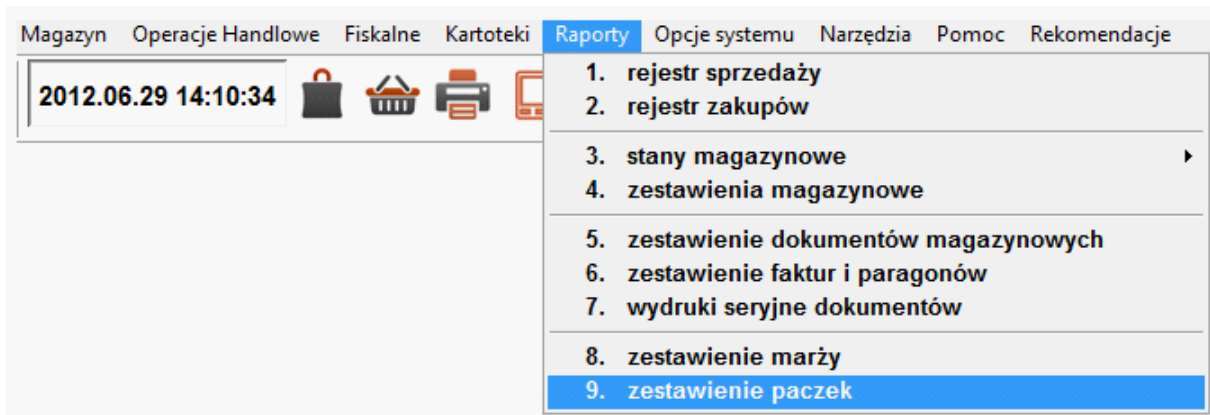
Magazyn Operacje Handlowe Fiskalne Kartoteki Raporty Opcje systemu Narzędzia Pomoc Rekomendacje

2012.06.29 14:10:34

1. rejestr sprzedaży
2. rejestr zakupów

3. stany magazynowe
4. zestawienia magazynowe

5. zestawienie dokumentów magazynowych
6. zestawienie faktur i paragonów
7. wydruki seryjne dokumentów

8. zestawienie marży
9. zestawienie paczek